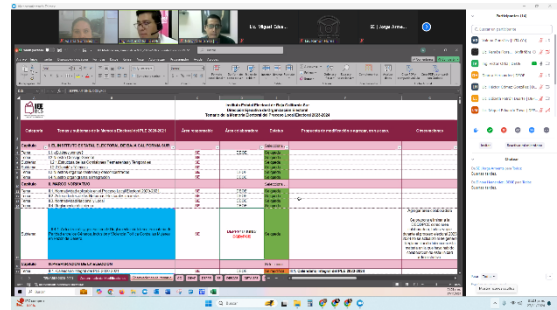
Lic. Miguel Gilas...

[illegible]

Instituto Electoral y de Participación Ciudadana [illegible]

Temario de Ejecutoria Electoral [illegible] 2023-2024

| Capítulo | Temas y subtemas | Área responsable | Área colaboradora | Estatus | Propuestas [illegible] | Observaciones |
|---|---|---|---|---|---|---|
| Capítulo | 1. EL INSTITUTO ELECTORAL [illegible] | | | | | |
| Tema | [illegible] | IIE | | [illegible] | | |
| Capítulo | 2. MARCO NORMATIVO | | | | | |

Participantes

Buscar

Q Buscar

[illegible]